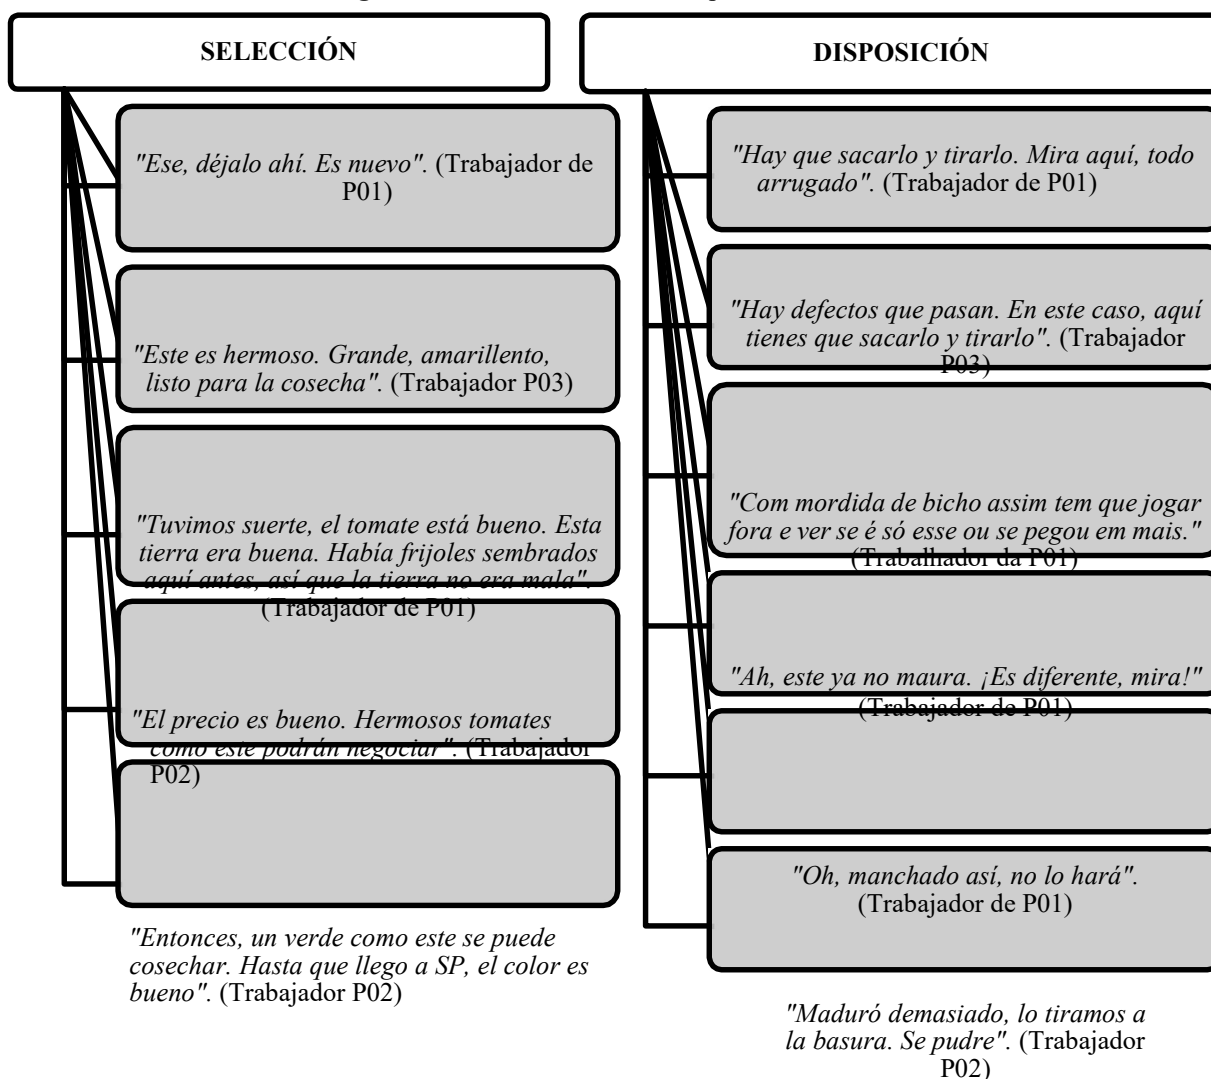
SELECCIÓN

"Ese, déjalo ahí. Es nuevo". (Trabajador de P01)

"Este es hermoso. Grande, amarillento, listo para la cosecha". (Trabajador P03)

"Tuvimos suerte, el tomate está bueno. Esta tierra era buena. Había frijoles sembrados aquí antes, así que la tierra no era mala". (Trabajador de P01)

"El precio es bueno. Hermosos tomates como este podrán negociar". (Trabajador P02)

"Entonces, un verde como este se puede cosechar. Hasta que llego a SP, el color es bueno". (Trabajador P02)

DISPOSICIÓN

"Hay que sacarlo y tirarlo. Mira aquí, todo arrugado". (Trabajador de P01)

"Hay defectos que pasan. En este caso, aquí tienes que sacarlo y tirarlo". (Trabajador P03)

"Com mordida de bicho assim tem que jogar fora e ver se é só esse ou se pegou em mais." (Trabalhador da P01)

"Ah, este ya no maura. ¡Es diferente, mira!" (Trabajador de P01)

"Oh, manchado así, no lo hará". (Trabajador de P01)

"Maduró demasiado, lo tiramos a la basura. Se pudre". (Trabajador P02)